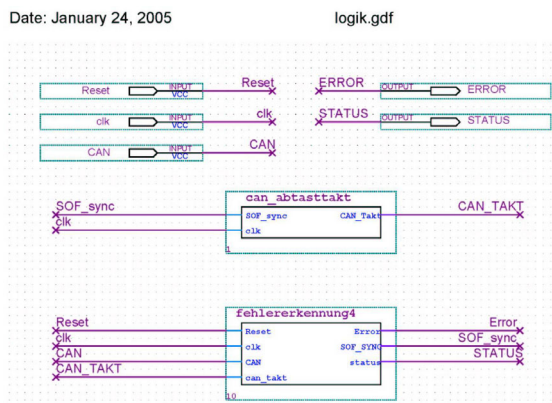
Date: January 24, 2005

logik.gdf

Reset INPUT VCC Reset

clk INPUT VCC clk

CAN INPUT VCC CAN

ERROR OUTPUT ERROR

STATUS OUTPUT STATUS

can_abtasttakt

SOF_sync
clk

SOF_sync
clk

CAN_Takt

CAN_TAKT

1

fehlererkennung4

Reset
clk
CAN
CAN_TAKT

Reset
clk
CAN
can_takt

Error
SOF_SYNC
status

Error
SOF_sync
STATUS

10